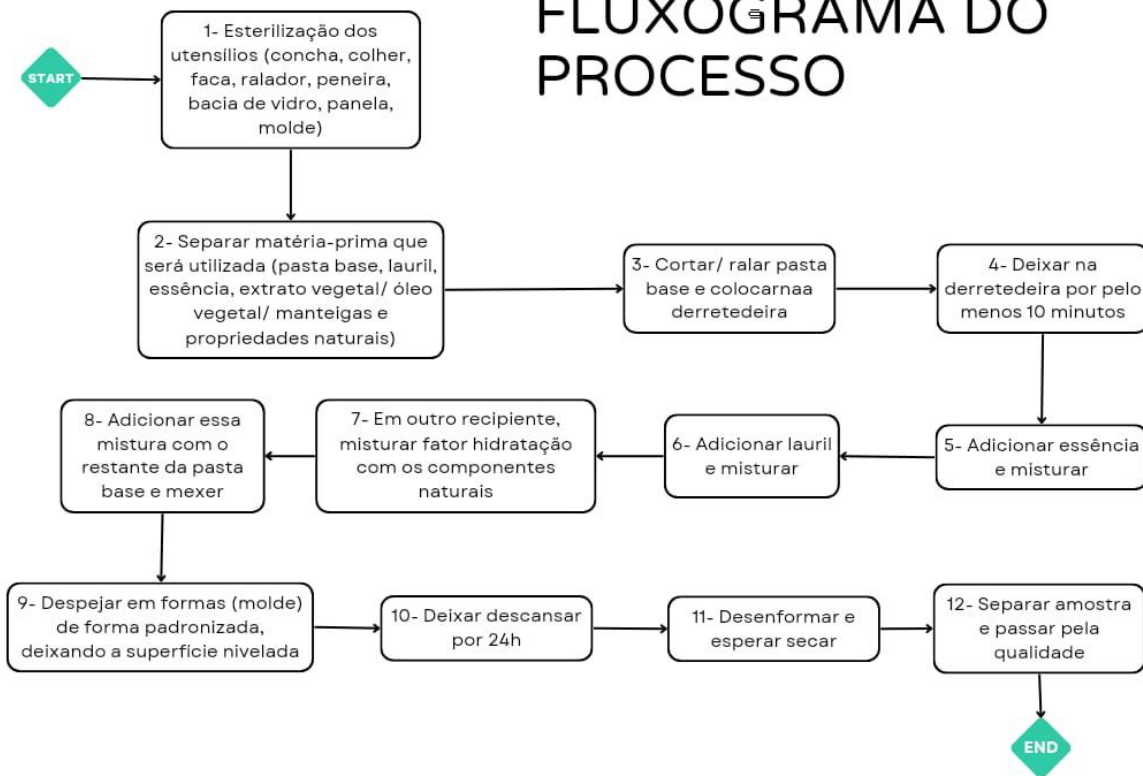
FLUXOGRAMA DO PROCESSO

START

1- Esterilização dos utensilios (concha, colher, faca, ralador, peneira, bacia de vidro, panela, molde)

2- Separar matéria-prima que será utilizada (pasta base, lauril, essência, extrato vegetal/ óleo vegetal/ manteigas e propriedades naturais)

3- Cortar/ ralar pasta base e colocarnaa derretedeira

4- Deixar na derretedeira por pelo menos 10 minutos

5- Adicionar essência e misturar

6- Adicionar lauril e misturar

7- Em outro recipiente, misturar fator hidratação com os componentes naturais

8- Adicionar essa mistura com o restante da pasta base e mexer

9- Despejar em formas (molde) de forma padronizada, deixando a superficie nivelada

10- Deixar descansar por 24h

11- Desenformar e esperar secar

12- Separar amostra e passar pela qualidade

END